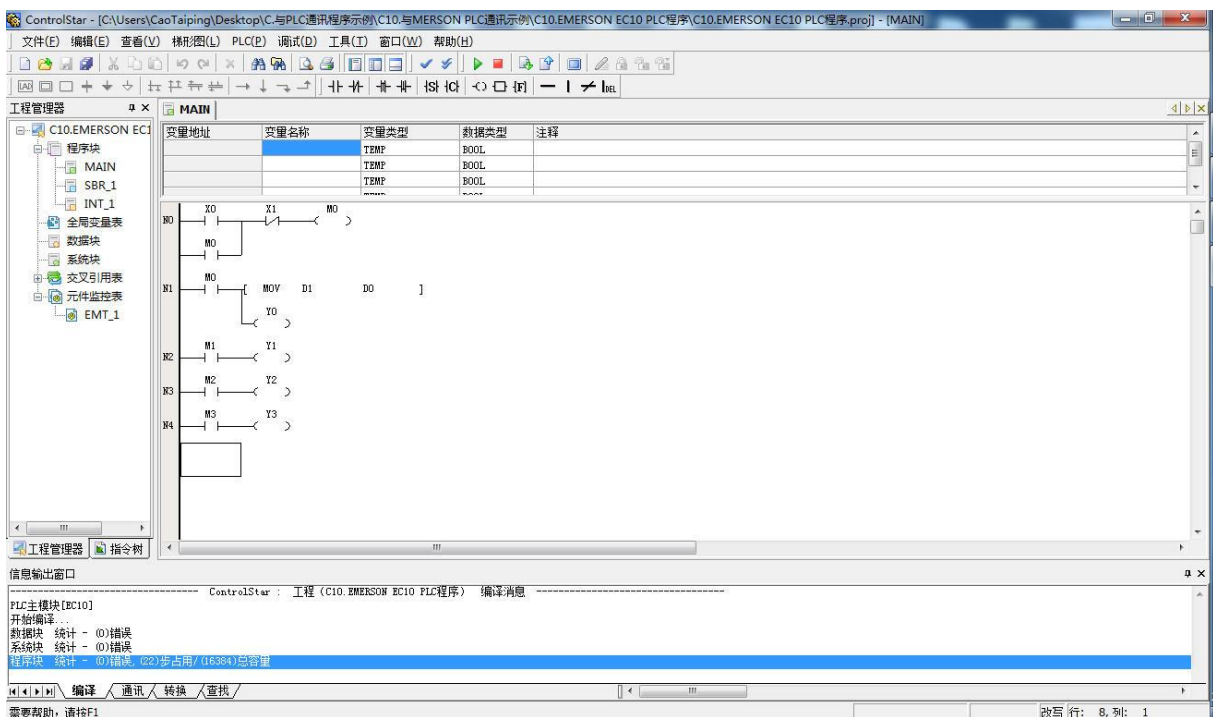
ControlStar - [C:\Users\CaoTaiping\Desktop\C.与PLC通讯程序示例\C10.与MERSON PLC通讯示例\C10.EMERSON EC10 PLC程序\C10.EMERSON EC10 PLC程序.proj] - [MAIN]

文件(F) 编辑(E) 查看(V) 梯形图(L) PLC(P) 调试(D) 工具(T) 窗口(W) 帮助(H)

工程管理器

MAIN

C10.EMERSON EC1
程序块
MAIN
SBR_1
INT_1
全局变量表
数据块
系统块
交叉引用表
元件监控表
EMT_1

| 变量地址 | 变量名称 | 变量类型 | 数据类型 | 注释 |
|---|---|---|---|---|
| | | TEMP | BOOL | |
| | | TEMP | BOOL | |
| | | TEMP | BOOL | |

N0 X0 X1 M0
M0
N1 M0 MOV D1 D0
Y0
N2 M1 Y1
N3 M2 Y2
N4 M3 Y3

工程管理器 指令树

信息输出窗口

------------------------------ ControlStar : 工程 (C10.EMERSON EC10 PLC程序) 编译消息 ------------------------------
PLC主模块[EC10]
开始编译...
数据块 统计 - (0)错误
系统块 统计 - (0)错误
程序块 统计 - (0)错误, (22)步占用/(16384)总容量

编译 通讯 转换 查找

需要帮助，请按F1

改写 行: 8, 列: 1